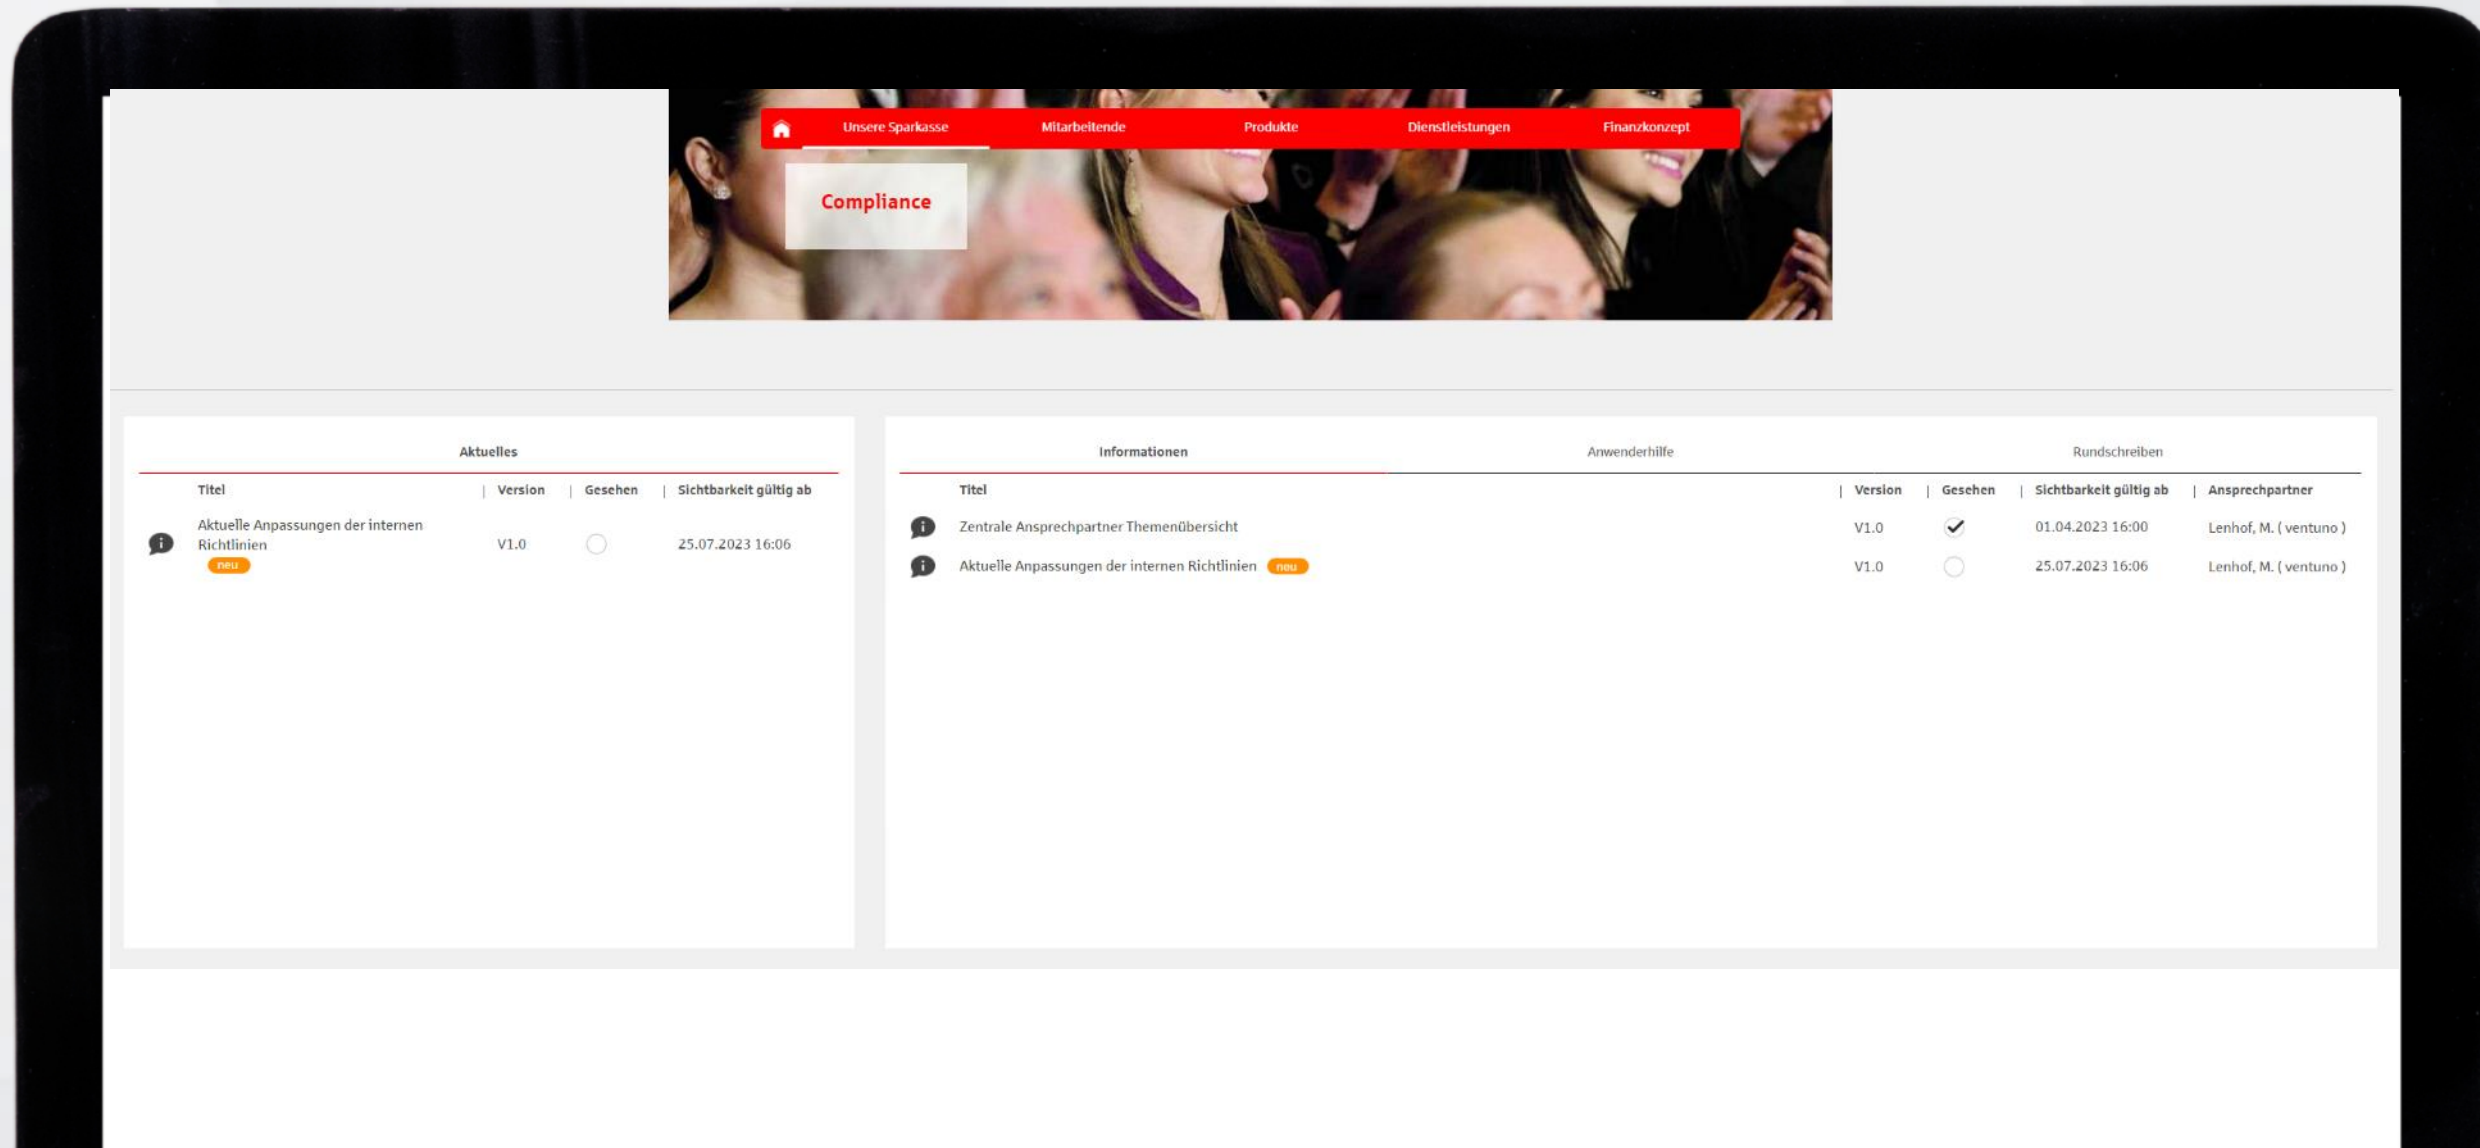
Unsere Sparkasse Mitarbeitende Produkte Dienstleistungen Finanzkonzept

Compliance

Aktuelles

| Titel | Version | Gesehen | Sichtbarkeit gültig ab |
|---|---|---|---|
| Aktuelle Anpassungen der internen Richtlinien neu | V1.0 | | 25.07.2023 16:06 |

Informationen Anwenderhilfe Rundschreiben

| Titel | Version | Gesehen | Sichtbarkeit gültig ab | Ansprechpartner |
|---|---|---|---|---|
| Zentrale Ansprechpartner Themenübersicht | V1.0 | ✓ | 01.04.2023 16:00 | Lenhof, M. ( ventuno ) |
| Aktuelle Anpassungen der internen Richtlinien neu | V1.0 | | 25.07.2023 16:06 | Lenhof, M. ( ventuno ) |